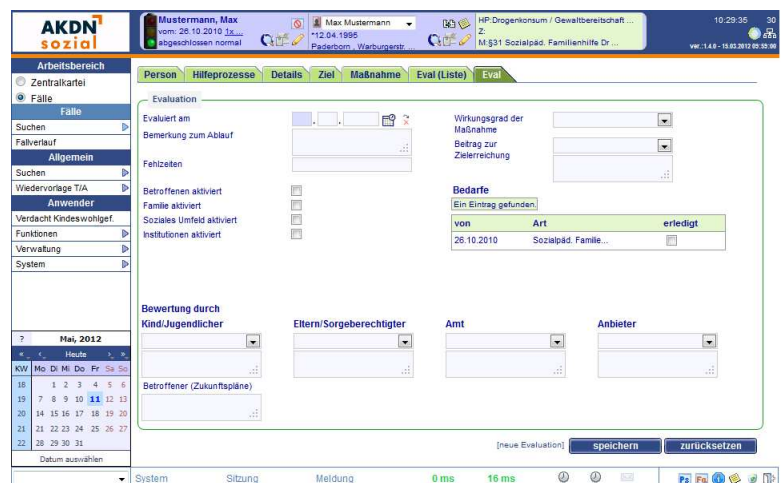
AKDN sozial

Mustermann, Max
vom: 26.10.2010 1x ...
abgeschlossen normal

Max Mustermann
*12.04.1995
Paderborn , Warburgerstr. ...

HP:Drogenkonsum / Gewaltbereitschaft ...
Z:
M:§31 Sozialpäd. Familienhilfe Dr ...

10:29:35 30
ver.:1.4.0 - 15.03.2012 05:55:00

Arbeitsbereich
Zentralkartei
Fälle
Fälle
Suchen
Fallverlauf
Allgemein
Suchen
Wiedervorlage T/A
Anwender
Verdacht Kindeswohlgef.
Funktionen
Verwaltung
System

| ? | | | Mai, 2012 | | | | |
|---|---|---|---|---|---|---|---|
| « | ‹ | | Heute | | › | » | |
| KW | Mo | Di | Mi | Do | Fr | Sa | So |
| 18 | | 1 | 2 | 3 | 4 | 5 | 6 |
| 19 | 7 | 8 | 9 | 10 | 11 | 12 | 13 |
| 20 | 14 | 15 | 16 | 17 | 18 | 19 | 20 |
| 21 | 21 | 22 | 23 | 24 | 25 | 26 | 27 |
| 22 | 28 | 29 | 30 | 31 | | | |

Datum auswählen

Person | Hilfeprozesse | Details | Ziel | Maßnahme | Eval (Liste) | Eval

Evaluation
Evaluiert am
Bemerkung zum Ablauf
Fehlzeiten
Wirkungsgrad der Maßnahme
Beitrag zur Zielerreichung
Betroffenen aktiviert
Familie aktiviert
Soziales Umfeld aktiviert
Institutionen aktiviert
Bedarfe
Ein Eintrag gefunden.

| von | Art | erledigt |
|---|---|---|
| 26.10.2010 | Sozialpäd. Familie... | |

Bewertung durch
Kind/Jugendlicher
Eltern/Sorgeberechtigter
Amt
Anbieter
Betroffener (Zukunftspläne)

[neue Evaluation] speichern zurücksetzen

System Sitzung Meldung 0 ms 16 ms